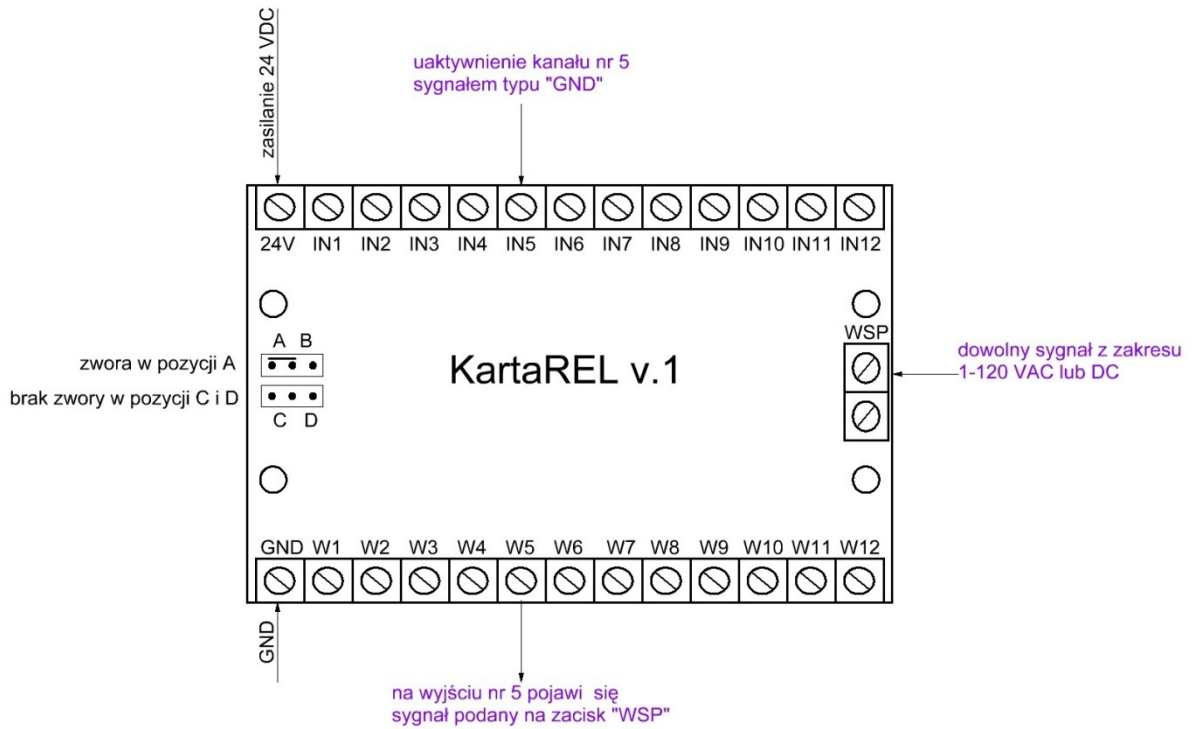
zasilanie 24 VDC

uaktywnienie kanału nr 5
sygnałem typu "GND"

24V IN1 IN2 IN3 IN4 IN5 IN6 IN7 IN8 IN9 IN10 IN11 IN12

A B

zwora w pozycji A

brak zwory w pozycji C i D

C D

KartaREL v.1

WSP

dowolny sygnał z zakresu
1-120 VAC lub DC

GND W1 W2 W3 W4 W5 W6 W7 W8 W9 W10 W11 W12

GND

na wyjściu nr 5 pojawi się
sygnał podany na zacisk "WSP"